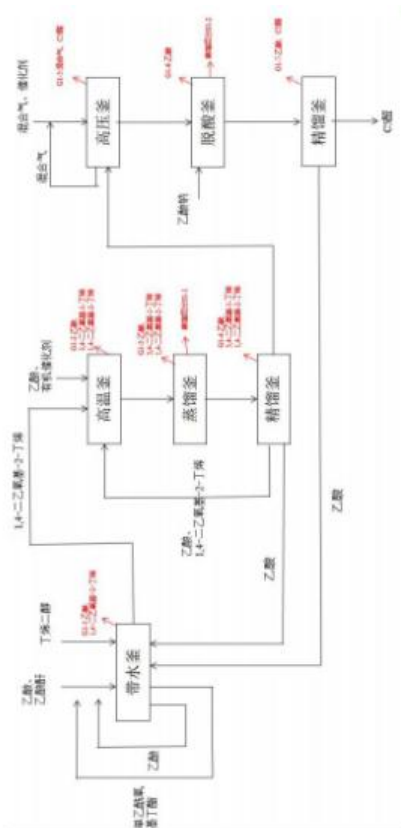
混合气、催化剂

混合气

高压釜

G1-1废气

脱酸釜

G1-2废气

精馏釜

G1-3废气

C4醛

乙酸钠

乙醇、
脱氢催化剂

高温釜

G1-4废气

蒸馏釜

G1-5废气

精馏釜

G1-6废气

1,4-二乙氧基-2-丁烯

乙醇、
1,4-二乙氧基-2-丁烯

乙酸

乙酸

丁烯二醇

乙醇、
乙醇钠

带水釜

G1-7废气

乙醇

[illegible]